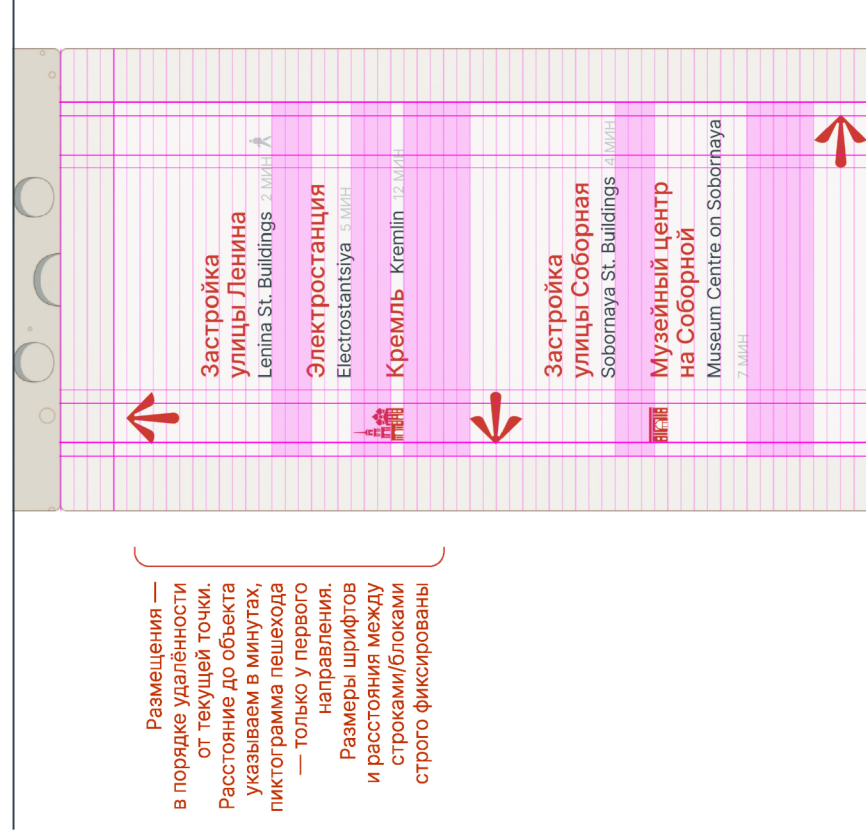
Застройка
улицы Ленина
Lenina St. Buildings 2 МИН

Электростанция
Electrostantsiya 5 МИН

Кремль Kremlin 12 МИН

Застройка
улицы Соборная
Sobornaya St. Buildings 4 МИН

Музейный центр
на Соборной
Museum Centre on Sobornaya
7 МИН

Размещения — в порядке удалённости от текущей точки. Расстояние до объекта указываем в минутах, пиктограмма пешехода — только у первого направления. Размеры шрифтов и расстояния между строками/блоками строго фиксированы